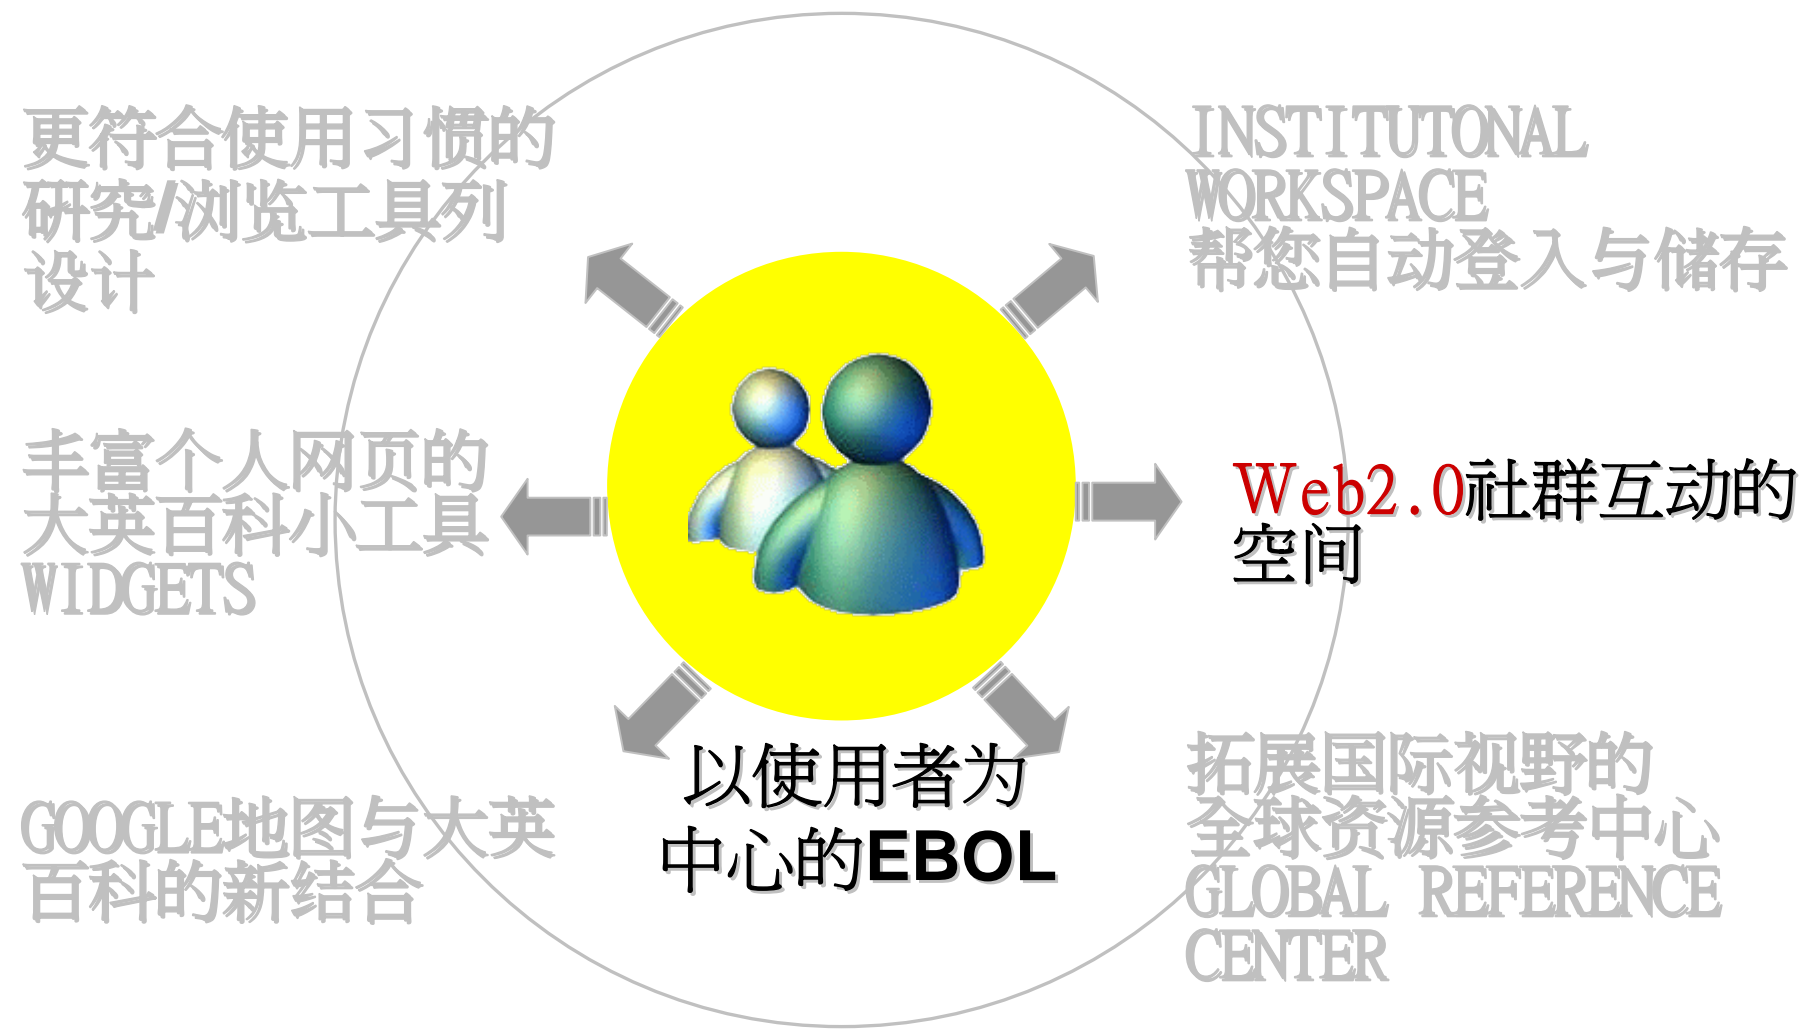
更符合使用习惯的研究/浏览工具列设计

INSTITUTONAL WORKSPACE 帮您自动登入与储存

丰富个人网页的大英百科小工具 WIDGETS

Web2.0社群互动的空间

以使用者为中心的EBOL

GOOGLE地图与大英百科的新结合

拓展国际视野的全球资源参考中心 GLOBAL REFERENCE CENTER